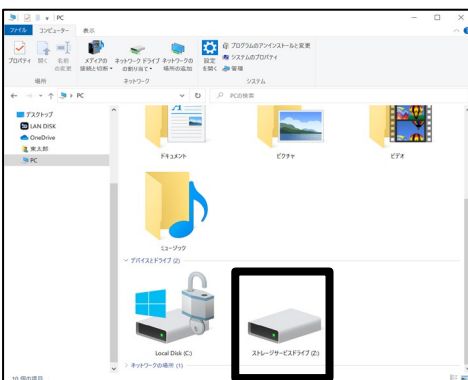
PC

ファイル コンピューター 表示

プロパティ 開く 名前の変更 メディアの接続 ネットワーク ドライブの割り当て ネットワークの場所の追加 設定を開く プログラムのアンインストールと変更 システムのプロパティ 管理

場所 ネットワーク システム

← → ↑ PC

PCの検索

デスクトップ
LAN DISK
OneDrive
東太郎
PC

ドキュメント ピクチャ ビデオ

ミュージック

デバイスとドライブ (2)

Local Disk (C:)

ストレージサービスドライブ (Z:)

ネットワークの場所 (1)

10 個の項目